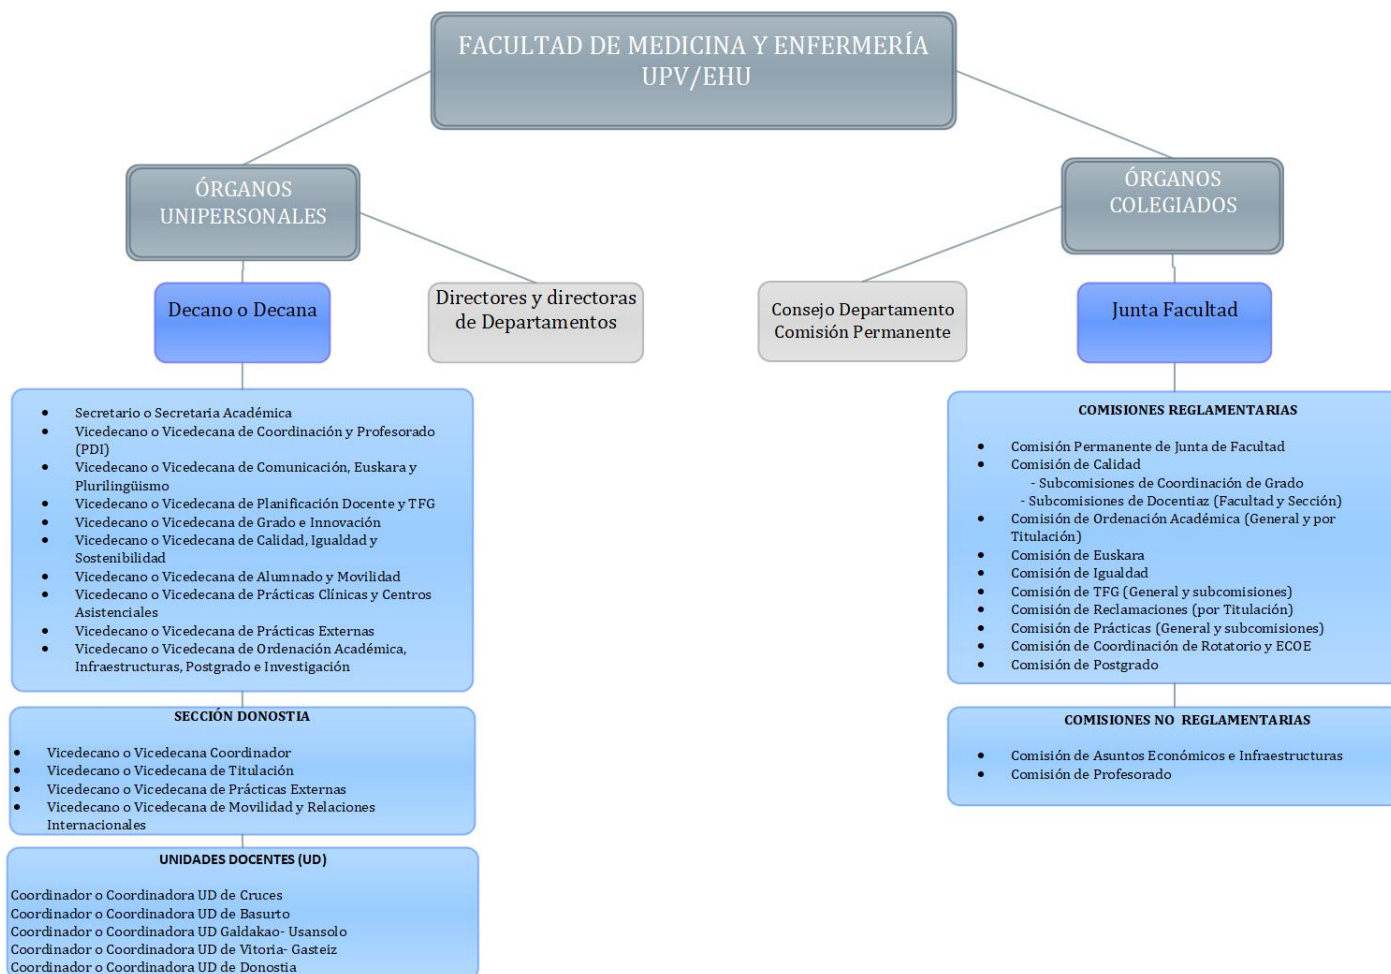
FACULTAD DE MEDICINA Y ENFERMERÍA
UPV/EHU

ÓRGANOS UNIPERSONALES

Decano o Decana

Directores y directoras de Departamentos

- Secretario o Secretaria Académica
- Vicedecano o Vicedecana de Coordinación y Profesorado (PDI)
- Vicedecano o Vicedecana de Comunicación, Euskara y Plurilingüismo
- Vicedecano o Vicedecana de Planificación Docente y TFG
- Vicedecano o Vicedecana de Grado e Innovación
- Vicedecano o Vicedecana de Calidad, Igualdad y Sostenibilidad
- Vicedecano o Vicedecana de Alumnado y Movilidad
- Vicedecano o Vicedecana de Prácticas Clínicas y Centros Asistenciales
- Vicedecano o Vicedecana de Prácticas Externas
- Vicedecano o Vicedecana de Ordenación Académica, Infraestructuras, Postgrado e Investigación

SECCIÓN DONOSTIA

- Vicedecano o Vicedecana Coordinador
- Vicedecano o Vicedecana de Titulación
- Vicedecano o Vicedecana de Prácticas Externas
- Vicedecano o Vicedecana de Movilidad y Relaciones Internacionales

UNIDADES DOCENTES (UD)

Coordinador o Coordinadora UD de Cruces
Coordinador o Coordinadora UD de Basurto
Coordinador o Coordinadora UD Galdakao- Usansolo
Coordinador o Coordinadora UD de Vitoria- Gasteiz
Coordinador o Coordinadora UD de Donostia

ÓRGANOS COLEGIADOS

Consejo Departamento
Comisión Permanente

Junta Facultad

COMISIONES REGLAMENTARIAS

- Comisión Permanente de Junta de Facultad
- Comisión de Calidad
  - Subcomisiones de Coordinación de Grado
  - Subcomisiones de Docentiaz (Facultad y Sección)
- Comisión de Ordenación Académica (General y por Titulación)
- Comisión de Euskara
- Comisión de Igualdad
- Comisión de TFG (General y subcomisiones)
- Comisión de Reclamaciones (por Titulación)
- Comisión de Prácticas (General y subcomisiones)
- Comisión de Coordinación de Rotatorio y ECOE
- Comisión de Postgrado

COMISIONES NO REGLAMENTARIAS

- Comisión de Asuntos Económicos e Infraestructuras
- Comisión de Profesorado